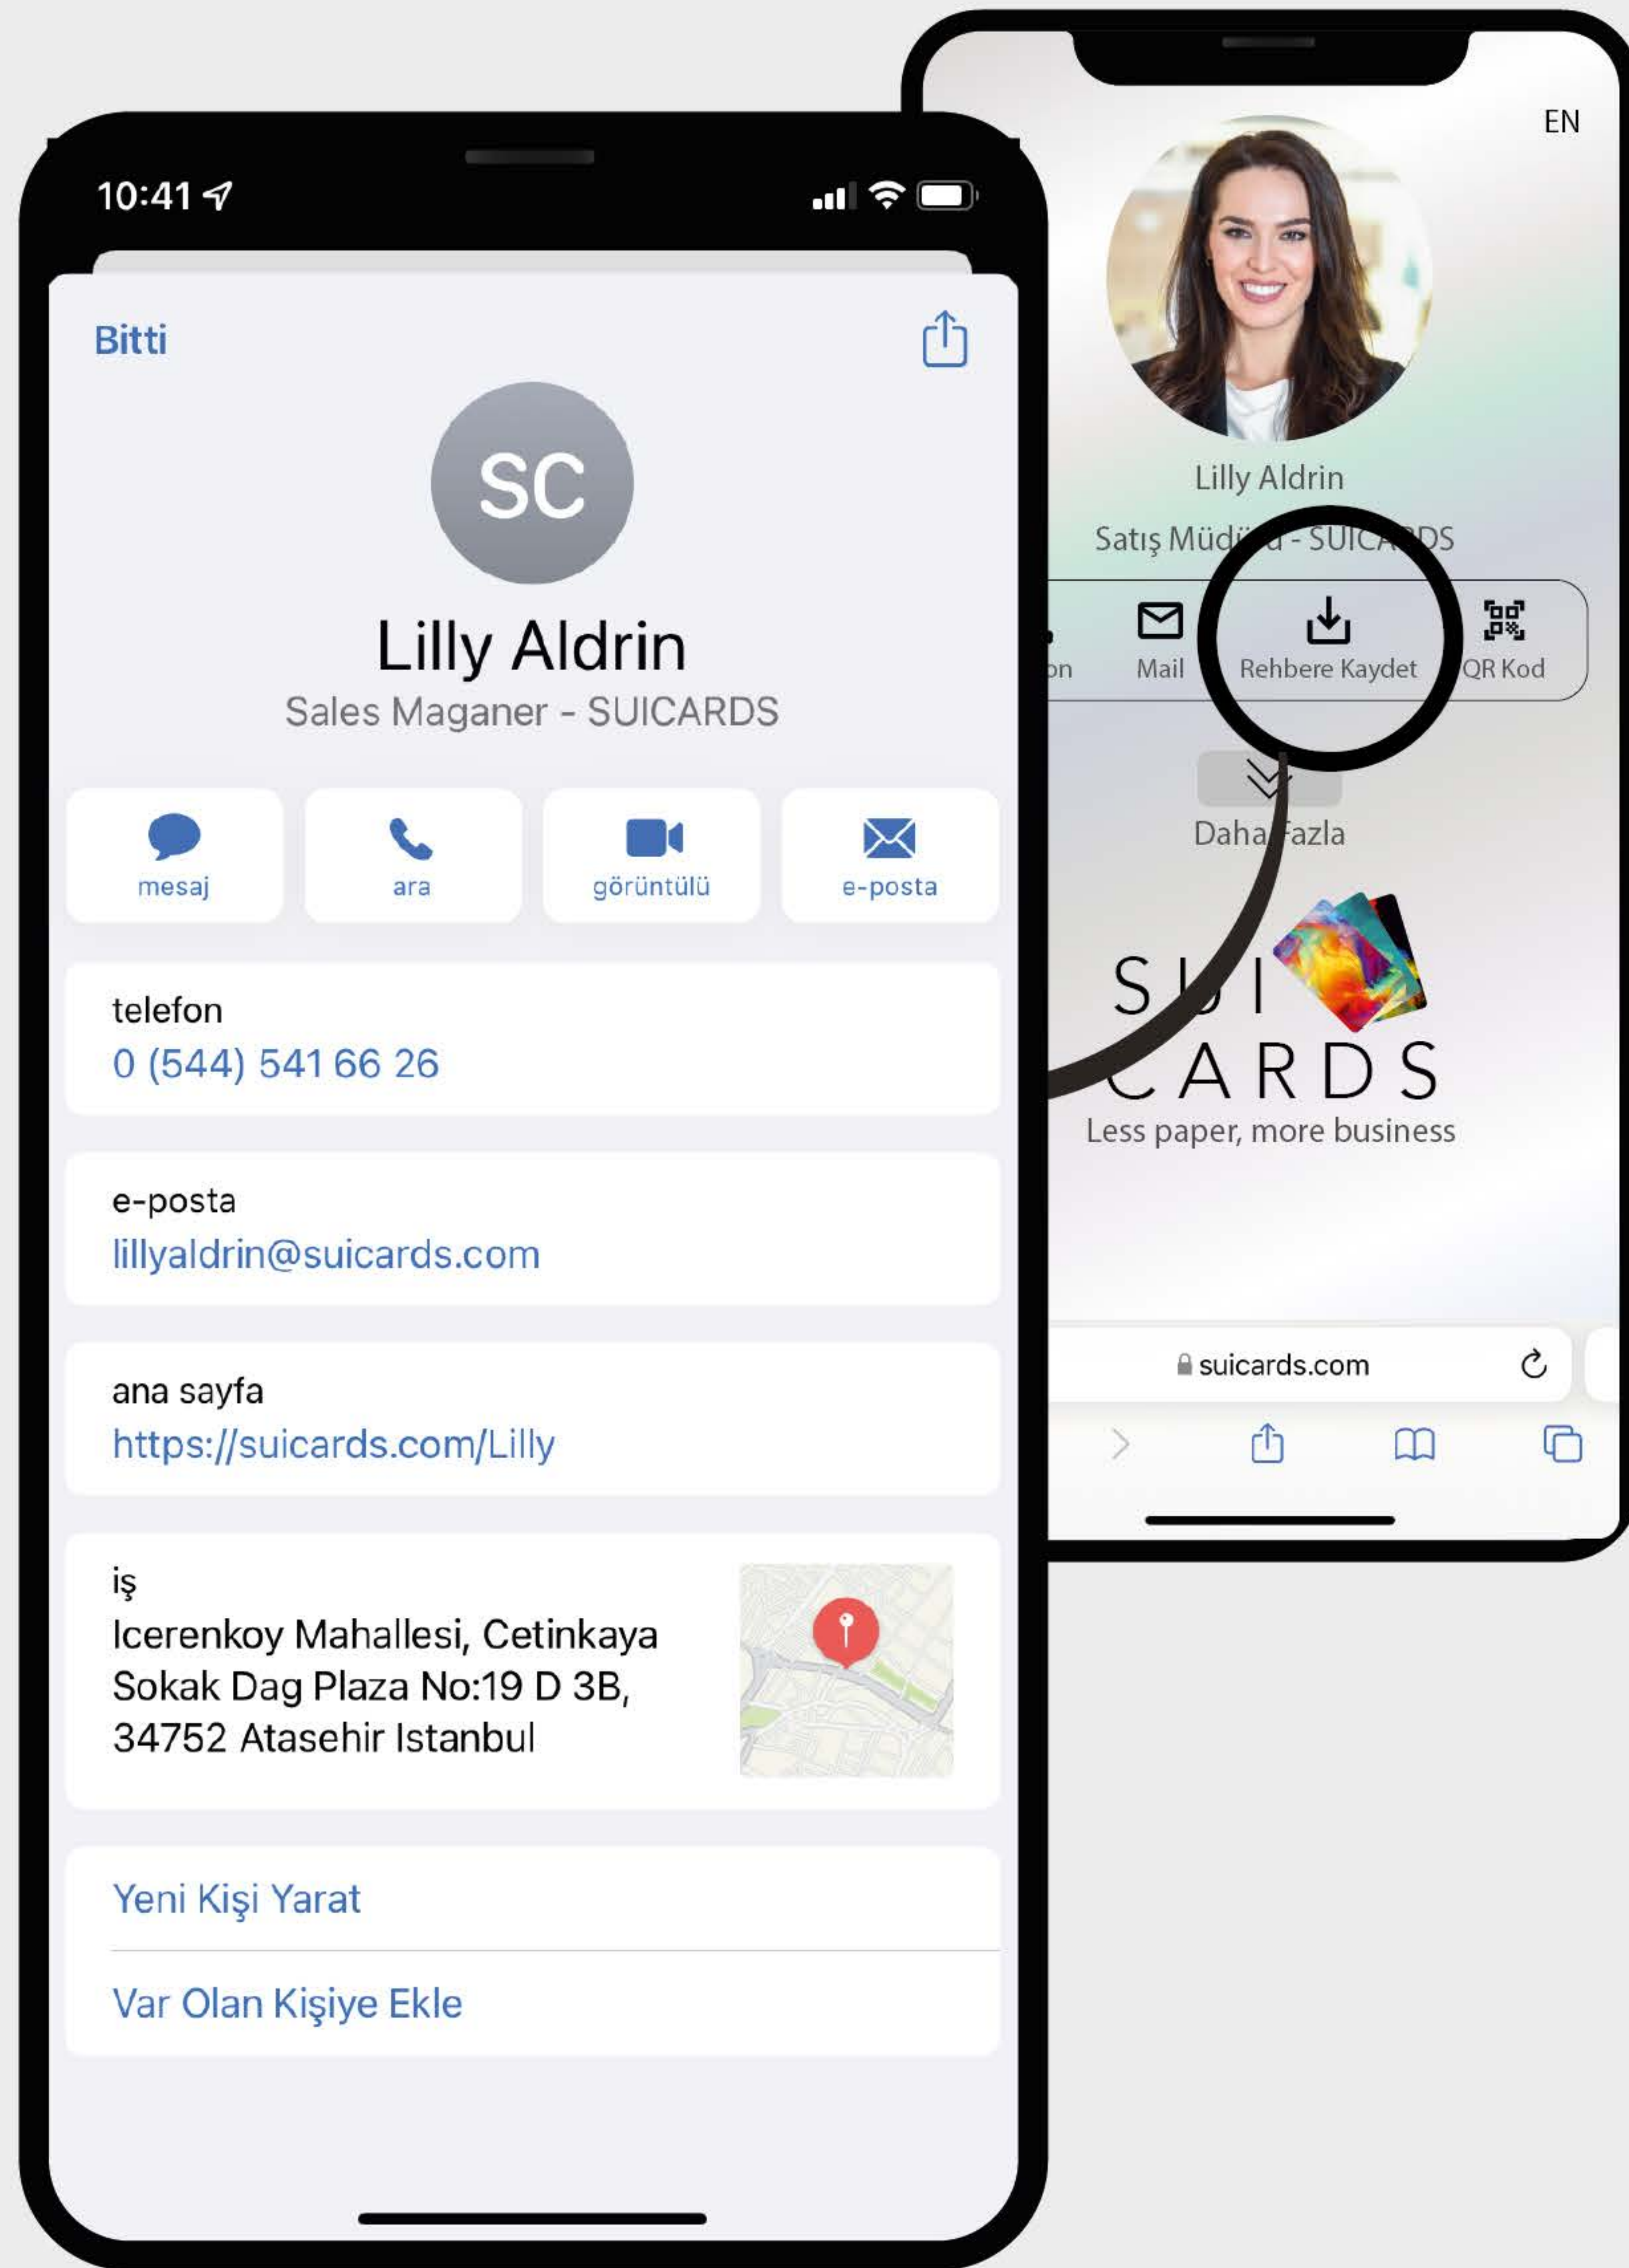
10:41

Bitti

SC

Lilly Aldrin
Sales Maganer - SUICARDS

mesaj
ara
görüntülü
e-posta

telefon
0 (544) 541 66 26

e-posta
lillyaldrin@suicards.com

ana sayfa
https://suicards.com/Lilly

iş
Icerenkoy Mahallesi, Cetinkaya Sokak Dag Plaza No:19 D 3B, 34752 Atasehir Istanbul

Yeni Kişi Yarat

Var Olan Kişiye Ekle

EN

Lilly Aldrin
Satış Müd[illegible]ü - SUICA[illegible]DS

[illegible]on
Mail
Rehbere Kaydet
QR Kod

Daha Fazla

SUI
CARDS
Less paper, more business

suicards.com